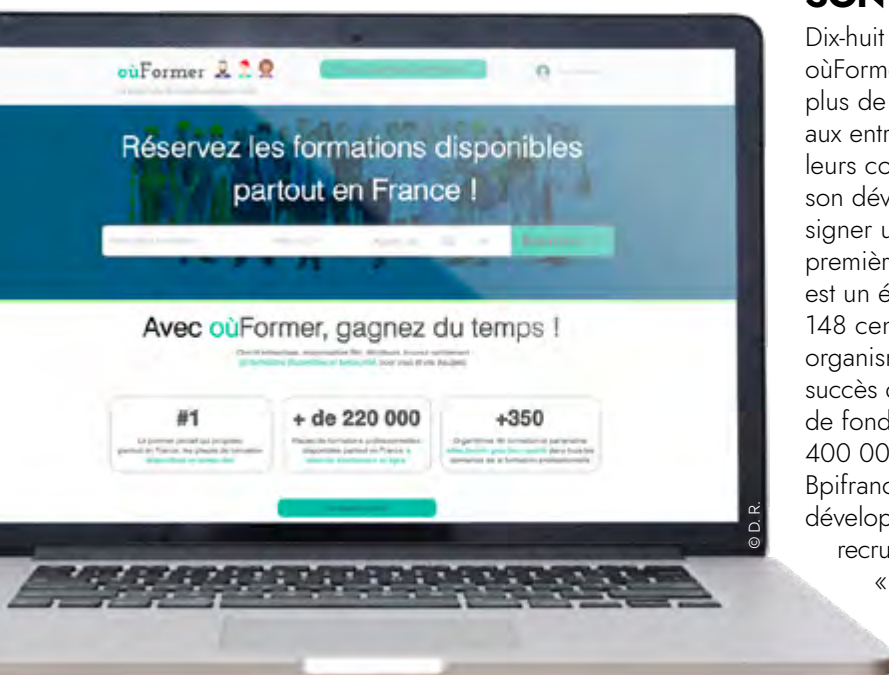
oùFormer

Réservez les formations disponibles partout en France !

Avec oùFormer, gagnez du temps !

#1

+ de 220 000

+350

© D. R.

SON

Dix-huit
oùForm
plus de
aux entr
leurs co
son dév
signer u
premièr
est un é
148 cer
organism
succès c
de fond
400 00
Bpifranc
dévelop
recru
«